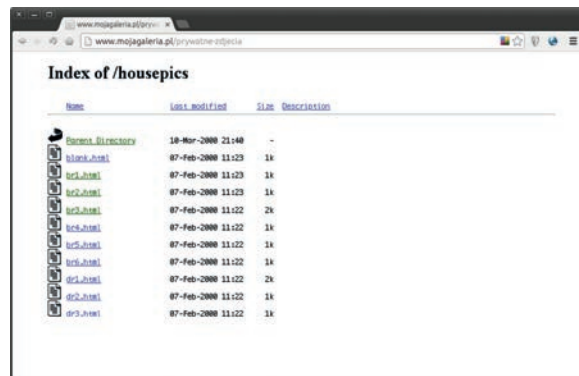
www.mojagaleria.pl/pryw ×

www.mojagaleria.pl/prywatne-zdjecia

Index of /housepics

| Name | Last modified | Size | Description |
|---|---|---|---|
| Parent Directory | 10-Mar-2000 21:40 | - | |
| blank.html | 07-Feb-2000 11:23 | 1k | |
| br1.html | 07-Feb-2000 11:23 | 1k | |
| br2.html | 07-Feb-2000 11:23 | 1k | |
| br3.html | 07-Feb-2000 11:22 | 2k | |
| br4.html | 07-Feb-2000 11:22 | 1k | |
| br5.html | 07-Feb-2000 11:22 | 1k | |
| br6.html | 07-Feb-2000 11:22 | 1k | |
| dr1.html | 07-Feb-2000 11:22 | 2k | |
| dr2.html | 07-Feb-2000 11:22 | 1k | |
| dr3.html | 07-Feb-2000 11:22 | 1k | |